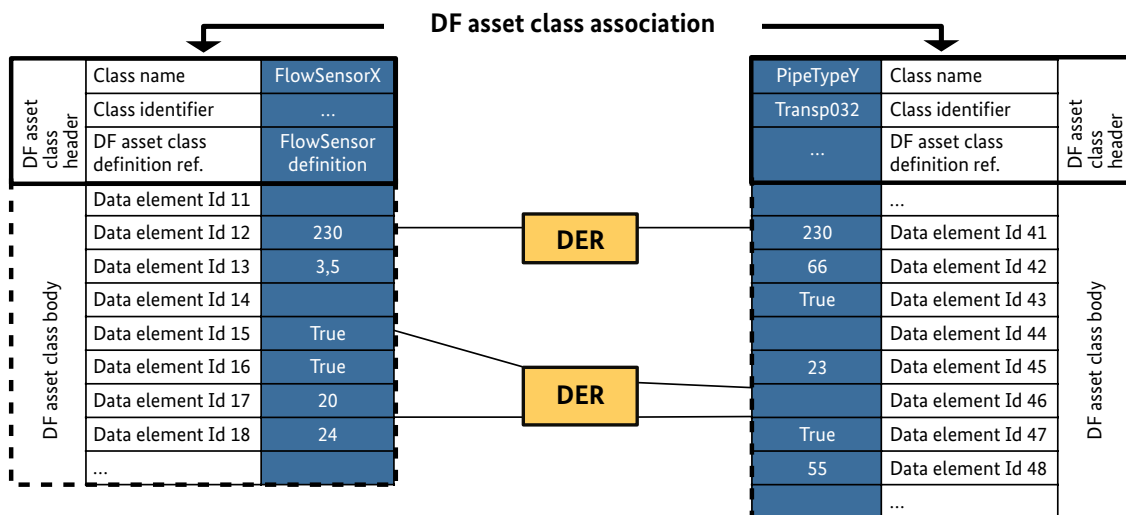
DF asset class association

DF asset class header

| Class name | FlowSensorX |
|---|---|
| Class identifier | ... |
| DF asset class definition ref. | FlowSensor definition |

DF asset class body

| Data element Id 11 | |
|---|---|
| Data element Id 12 | 230 |
| Data element Id 13 | 3,5 |
| Data element Id 14 | |
| Data element Id 15 | True |
| Data element Id 16 | True |
| Data element Id 17 | 20 |
| Data element Id 18 | 24 |
| ... | |

DER

DER

| PipeTypeY | Class name |
|---|---|
| Transp032 | Class identifier |
| ... | DF asset class definition ref. |

DF asset class header

| | ... |
|---|---|
| 230 | Data element Id 41 |
| 66 | Data element Id 42 |
| True | Data element Id 43 |
| | Data element Id 44 |
| 23 | Data element Id 45 |
| | Data element Id 46 |
| True | Data element Id 47 |
| 55 | Data element Id 48 |
| | ... |

DF asset class body